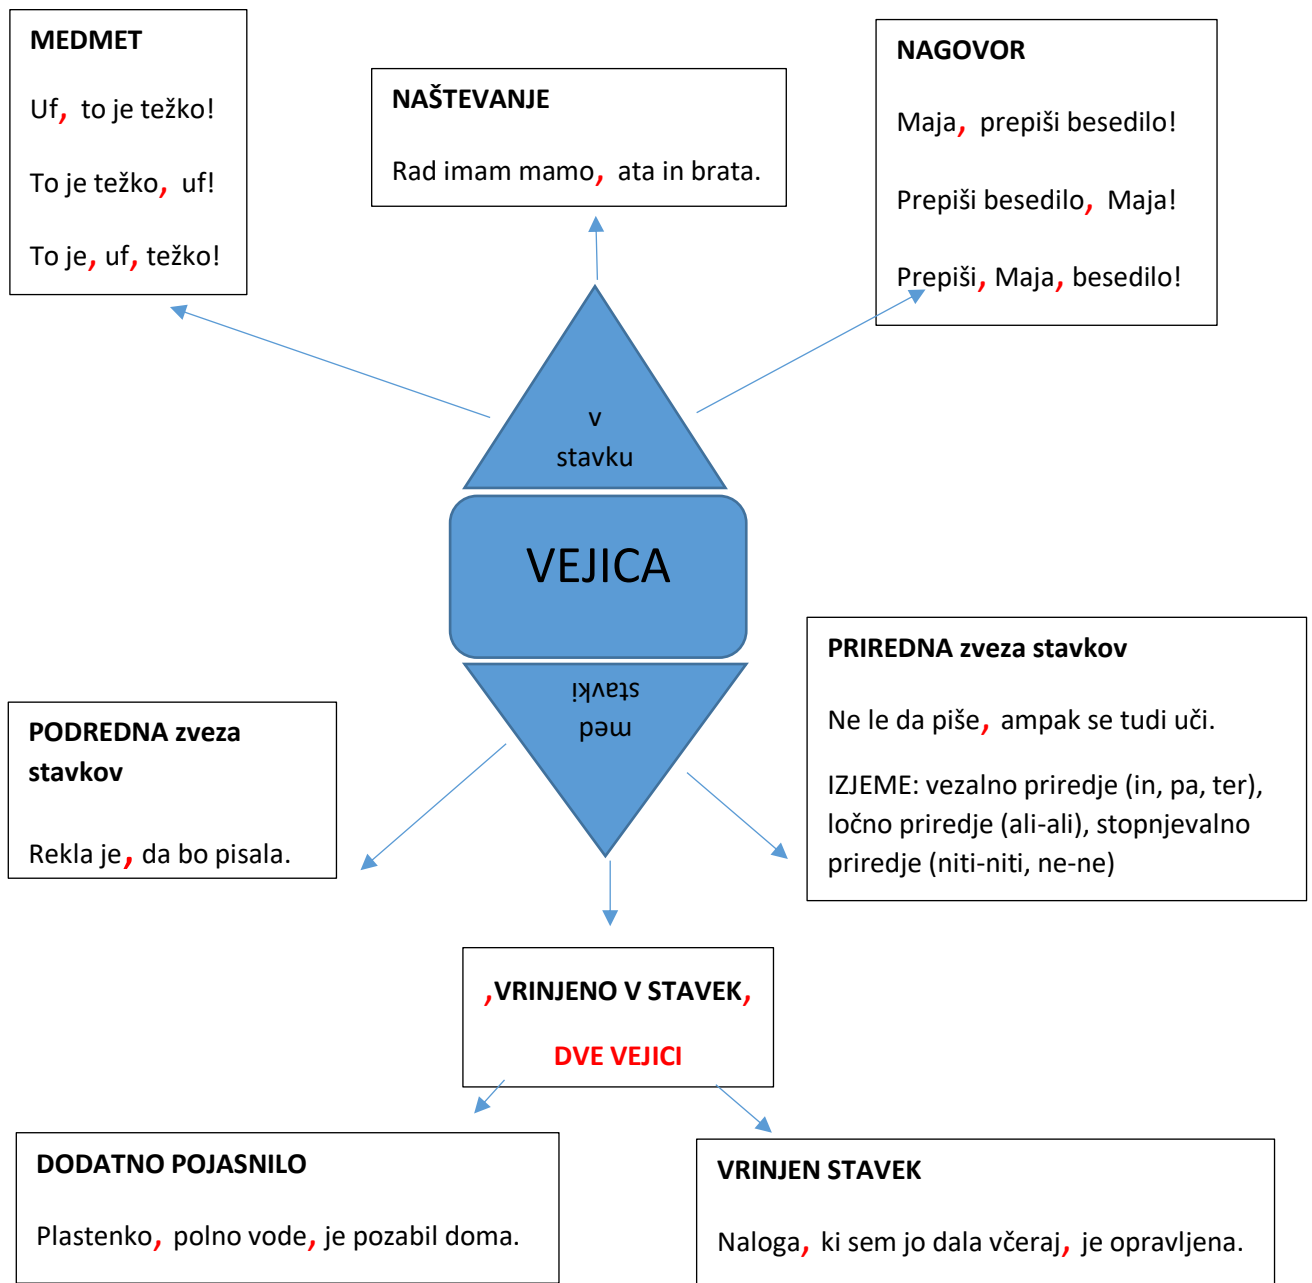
MEDMET

Uf, to je težko!

To je težko, uf!

To je, uf, težko!

NAŠTEVANJE

Rad imam mamo, ata in brata.

NAGOVOR

Maja, prepiši besedilo!

Prepiši besedilo, Maja!

Prepiši, Maja, besedilo!

v stavku

VEJICA

med stavki

PRIREDNA zveza stavkov

Ne le da piše, ampak se tudi uči.

IZJEME: vezalno priredje (in, pa, ter), ločno priredje (ali-ali), stopnjevalno priredje (niti-niti, ne-ne)

PODREDNA zveza stavkov

Rekla je, da bo pisala.

,VRINJENO V STAVEK,

DVE VEJICI

DODATNO POJASNILO

Plastenko, polno vode, je pozabil doma.

VRINJEN STAVEK

Naloga, ki sem jo dala včeraj, je opravljena.